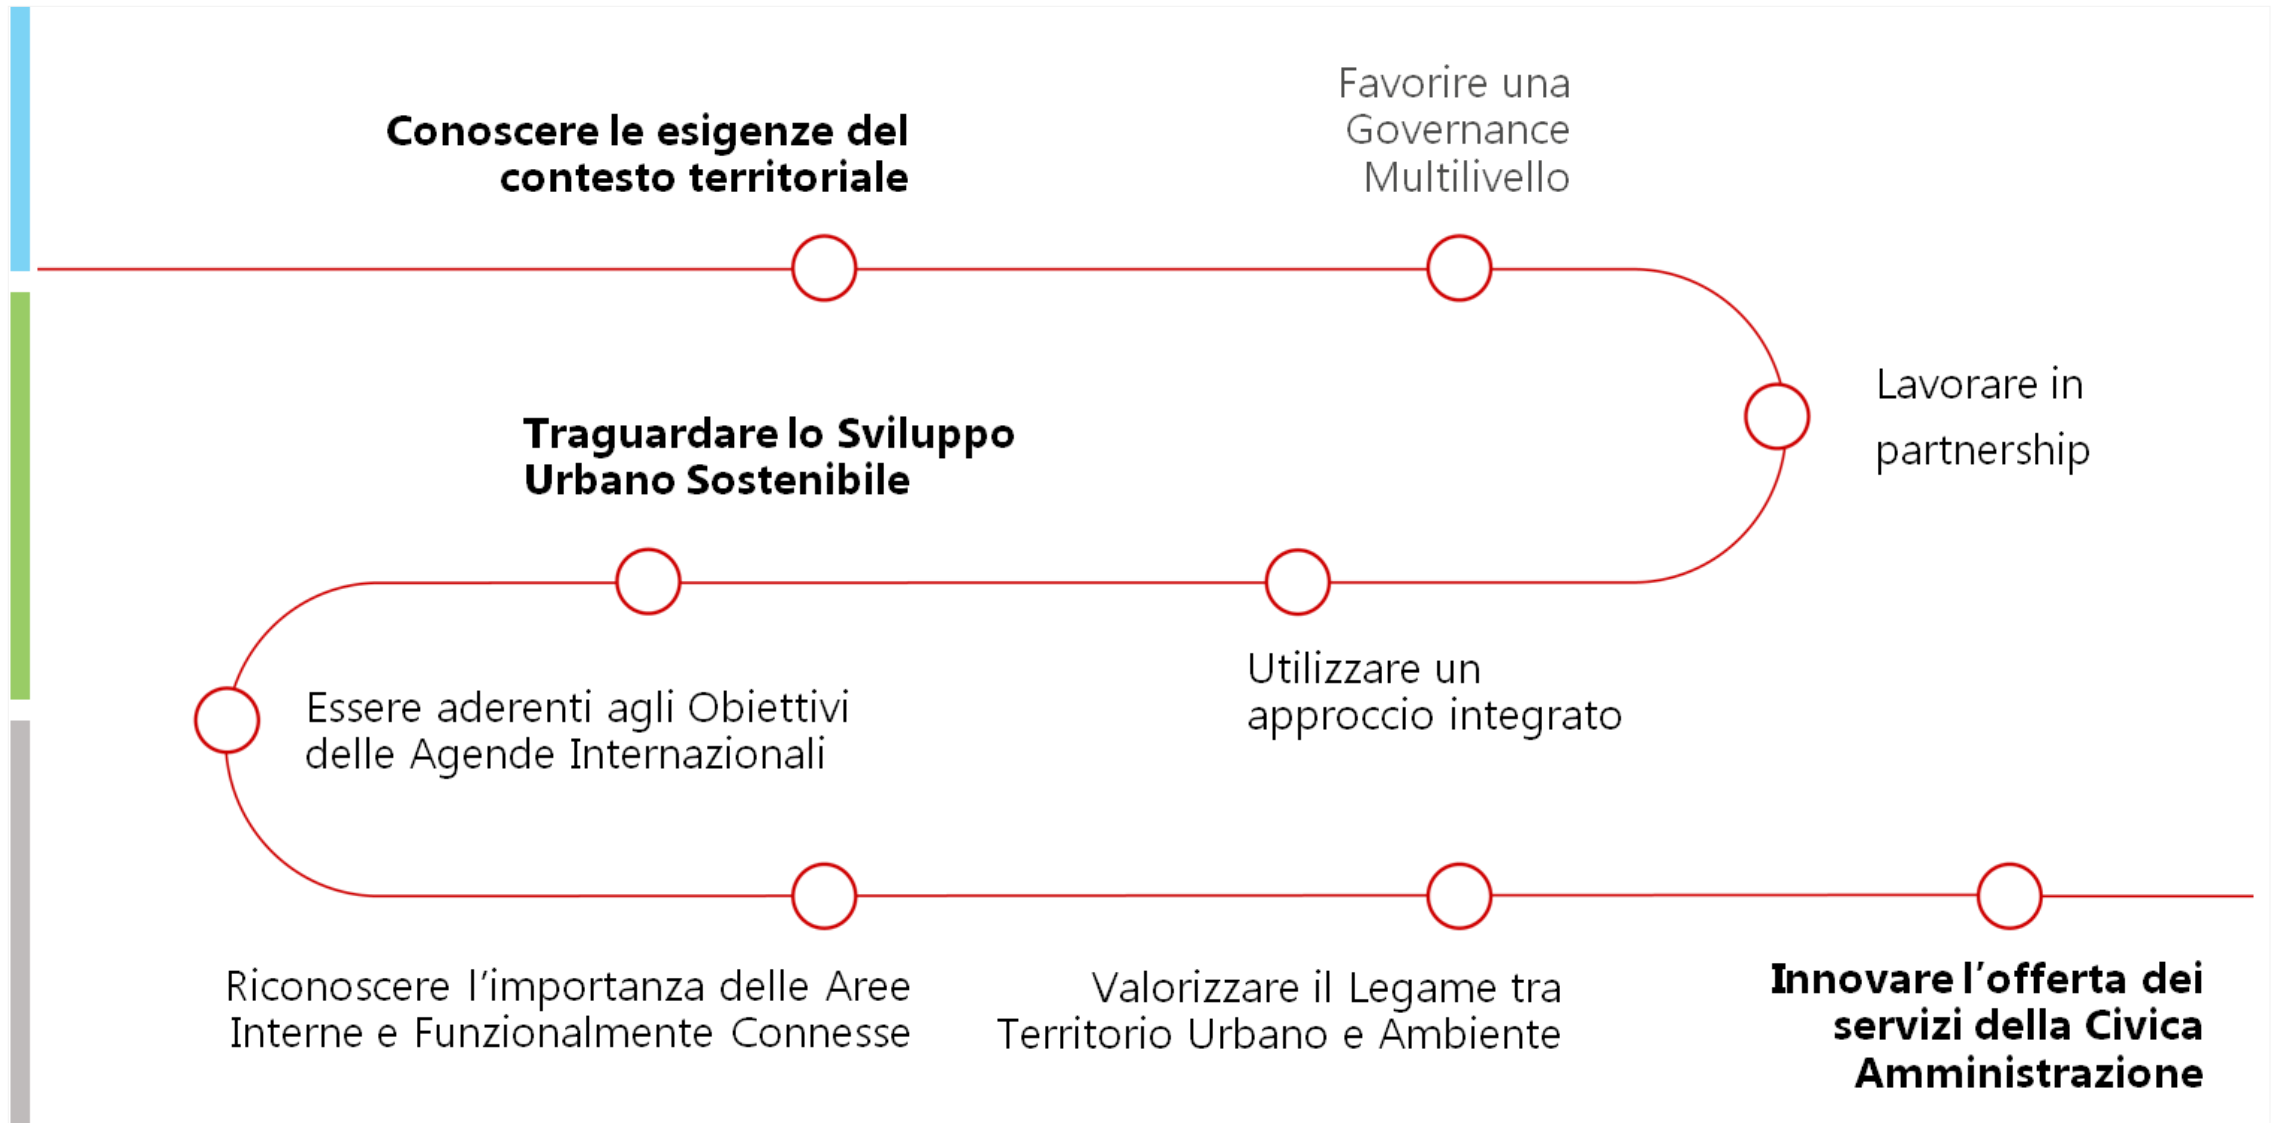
Conoscere le esigenze del contesto territoriale

Favorire una Governance Multilivello

Lavorare in partnership

Traguardare lo Sviluppo Urbano Sostenibile

Utilizzare un approccio integrato

Essere aderenti agli Obiettivi delle Agende Internazionali

Riconoscere l'importanza delle Aree Interne e Funzionalmente Connesse

Valorizzare il Legame tra Territorio Urbano e Ambiente

Innovare l'offerta dei servizi della Civica Amministrazione